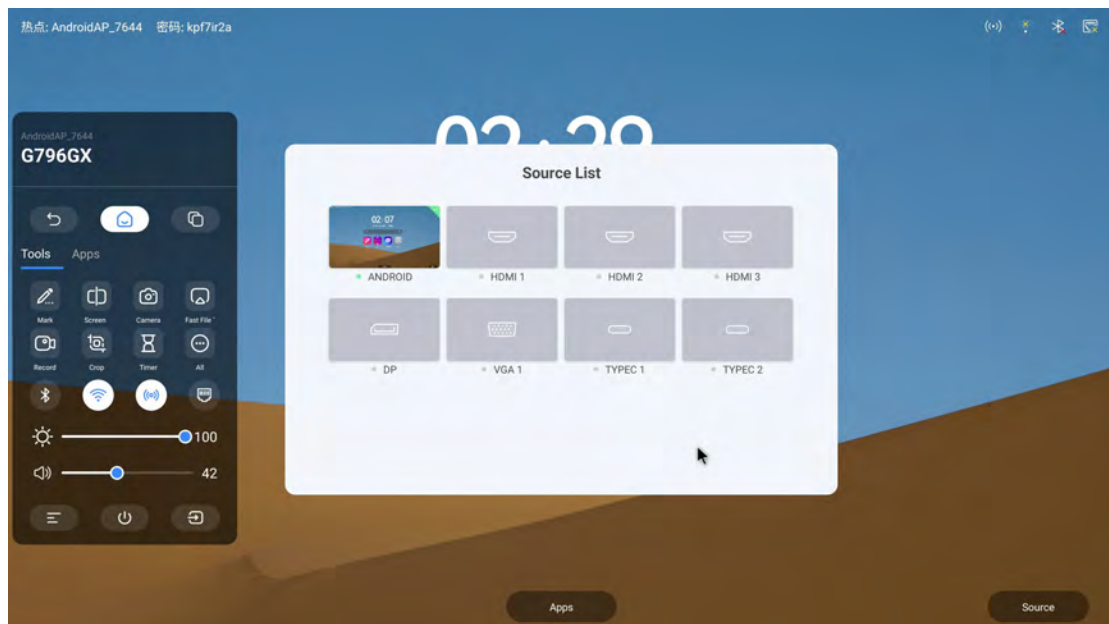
热点: AndroidAP_7644 密码: kpf7ir2a

AndroidAP_7644
G796GX

Tools Apps

Mark Screen Camera Fast File
Record Crop Timer All

100
42

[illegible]

Source List

02:07
ANDROID
HDMI 1
HDMI 2
HDMI 3
DP
VGA 1
TYPEC 1
TYPEC 2

Apps
Source